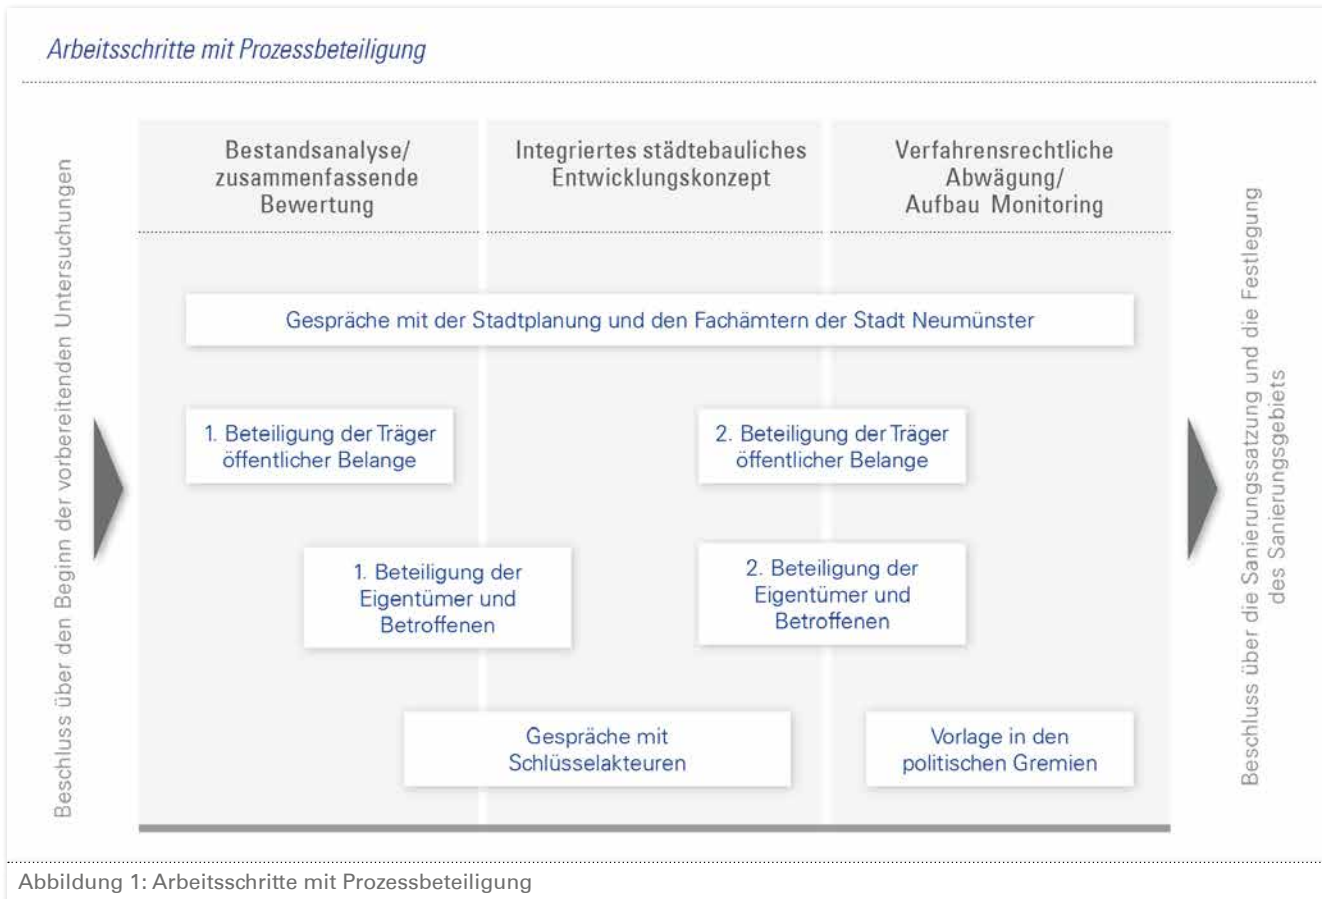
Arbeitsschritte mit Prozessbeteiligung

Beschluss über den Beginn der vorbereitenden Untersuchungen

Bestandsanalyse/ zusammenfassende Bewertung

Integriertes städtebauliches Entwicklungskonzept

Verfahrensrechtliche Abwägung/ Aufbau Monitoring

Gespräche mit der Stadtplanung und den Fachämtern der Stadt Neumünster

1. Beteiligung der Träger öffentlicher Belange

2. Beteiligung der Träger öffentlicher Belange

1. Beteiligung der Eigentümer und Betroffenen

2. Beteiligung der Eigentümer und Betroffenen

Gespräche mit Schlüsselakteuren

Vorlage in den politischen Gremien

Beschluss über die Sanierungssatzung und die Festlegung des Sanierungsgebiets

Abbildung 1: Arbeitsschritte mit Prozessbeteiligung